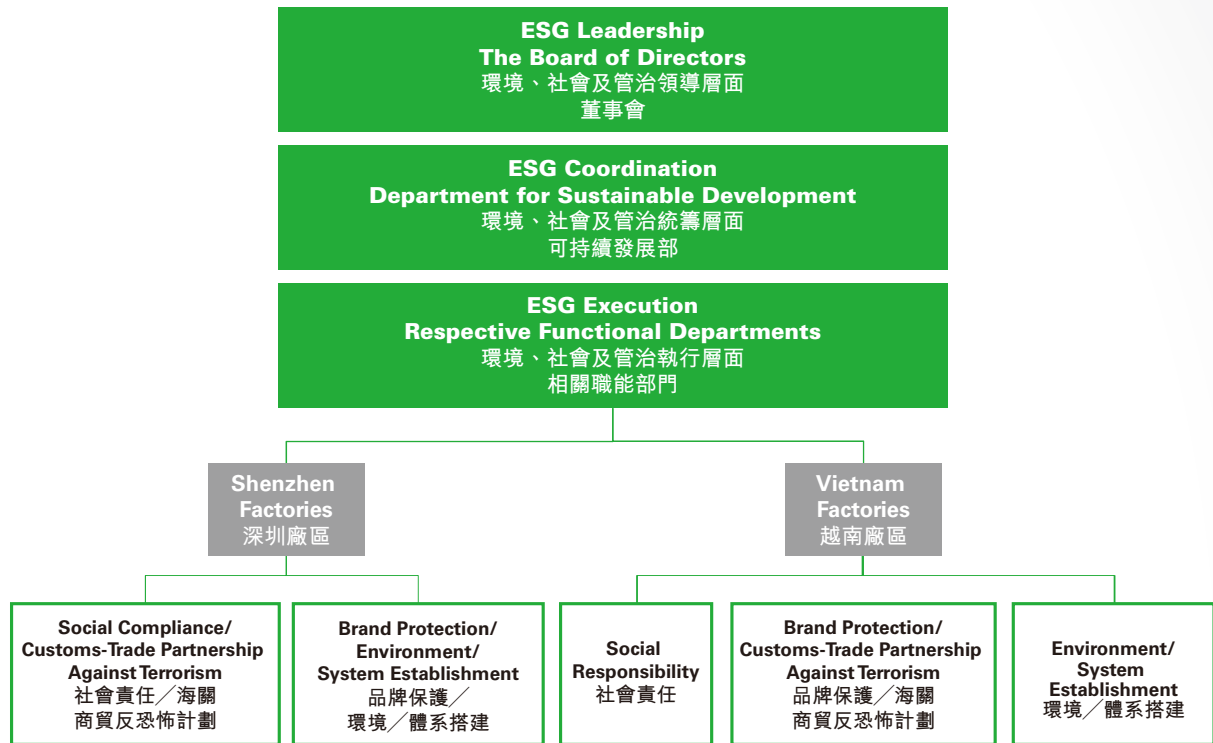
ESG Leadership
The Board of Directors
環境、社會及管治領導層面
董事會

ESG Coordination
Department for Sustainable Development
環境、社會及管治統籌層面
可持續發展部

ESG Execution
Respective Functional Departments
環境、社會及管治執行層面
相關職能部門

Shenzhen Factories
深圳廠區

Vietnam Factories
越南廠區

Social Compliance/ Customs-Trade Partnership Against Terrorism
社會責任／海關商貿反恐怖計劃

Brand Protection/ Environment/ System Establishment
品牌保護／環境／體系搭建

Social Responsibility
社會責任

Brand Protection/ Customs-Trade Partnership Against Terrorism
品牌保護／海關商貿反恐怖計劃

Environment/ System Establishment
環境／體系搭建